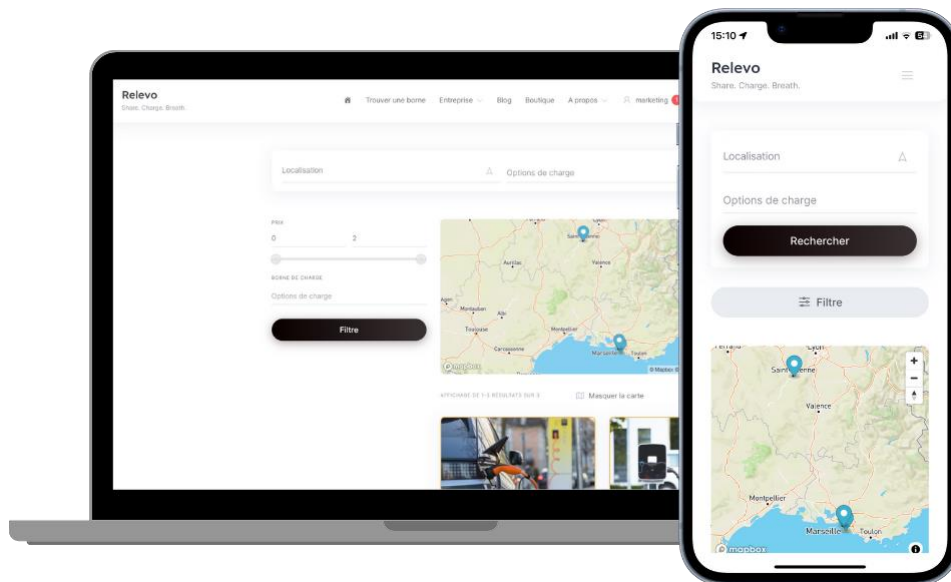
Relevo
Share. Charge. Breath.

Trouver une borne Entreprise Blog Boutique A propos marketing

Localisation

Options de charge

PRIX

0 2

BORNE DE CHARGE

Options de charge

Filtre

Saint-Étienne
Aurillac
Valence
Agen
Montauban
Albi
Toulouse
Montpellier
Carcassonne
Marseille
Toulon
mapbox
© Mapbox ©

AFFICHAGE DE 1-3 RÉSULTATS SUR 3

Masquer la carte

15:10
Relevo
Share. Charge. Breath.

Localisation

Options de charge

Rechercher

Filtre

Lyon
Saint-Étienne
Valence
Montpellier
Marseille
Toulon
mapbox